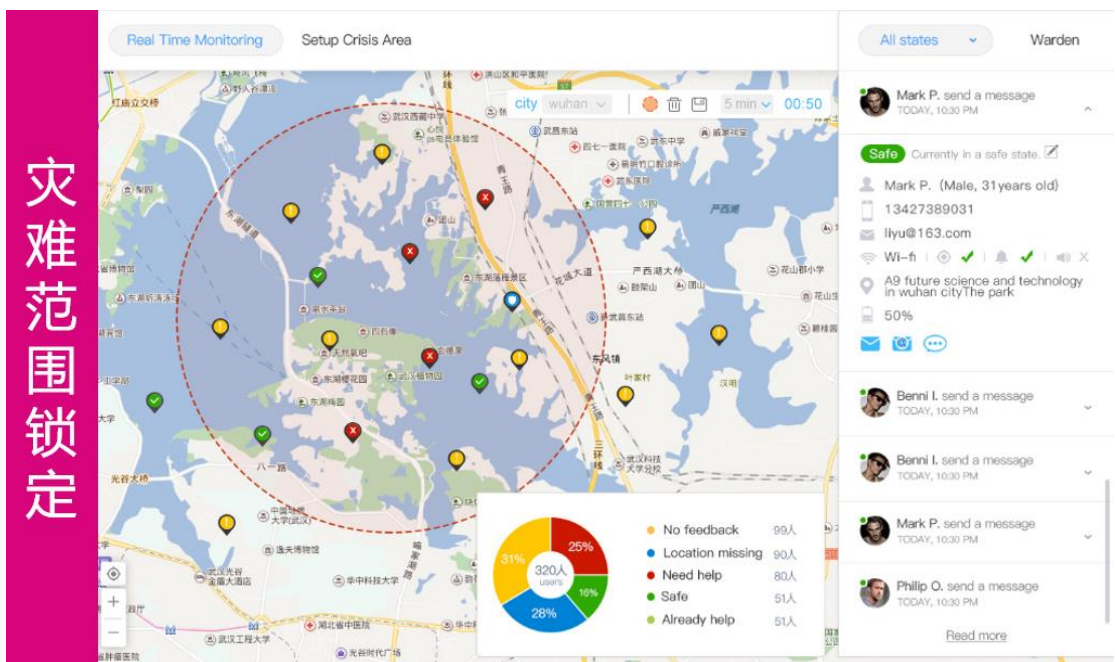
灾难范围锁定

Real Time Monitoring

Setup Crisis Area

city wuhan

5 min

00:50

All states

Warden

Mark P. send a message
TODAY, 10:30 PM

Safe Currently in a safe state.

Mark P. (Male, 31years old)

13427389031

liyu@163.com

Wi-fi

A9 future science and technology in wuhan cityThe park

50%

Benni I. send a message
TODAY, 10:30 PM

Benni I. send a message
TODAY, 10:30 PM

Mark P. send a message
TODAY, 10:30 PM

Philip O. send a message
TODAY, 10:30 PM

Read more

31%

25%

28%

16%

320人
users

No feedback 99人

Location missing 90人

Need help 80人

Safe 51人

Already help 51人

东湖磨山景区

东湖梅园

八一路

光谷大道

华中科技大学

武汉工程大学

湖北省中医院

严西湖

东风镇

叶家村

九峰

珞瑜路

光谷大桥

武汉大学

东湖听涛景区

洪山

花山

左岭